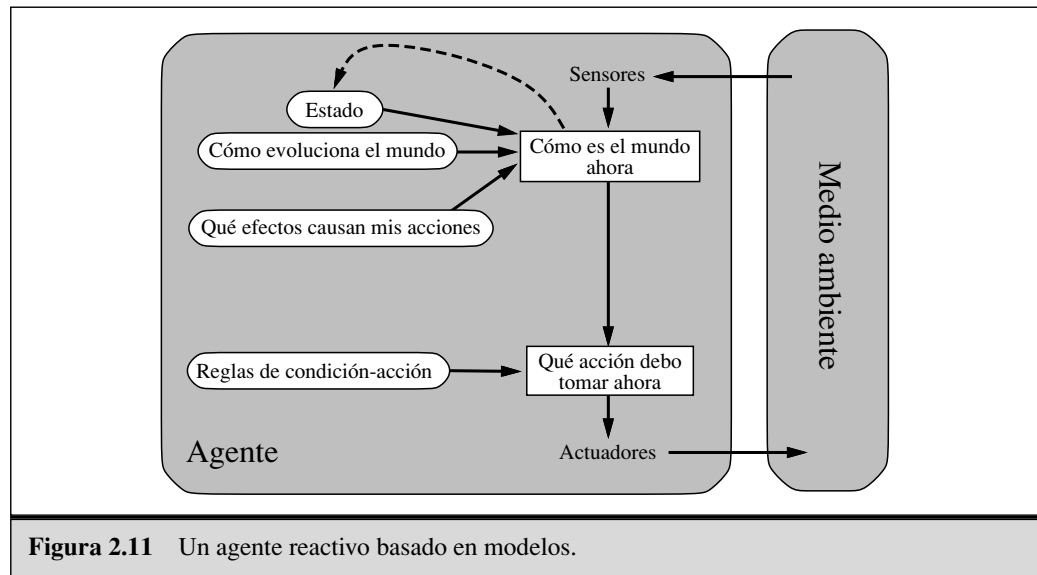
Sensores

Estado

Cómo evoluciona el mundo

Cómo es el mundo ahora

Qué efectos causan mis acciones

Medio ambiente

Reglas de condición-acción

Qué acción debo tomar ahora

Agente

Actuadores

**Figura 2.11** Un agente reactivo basado en modelos.